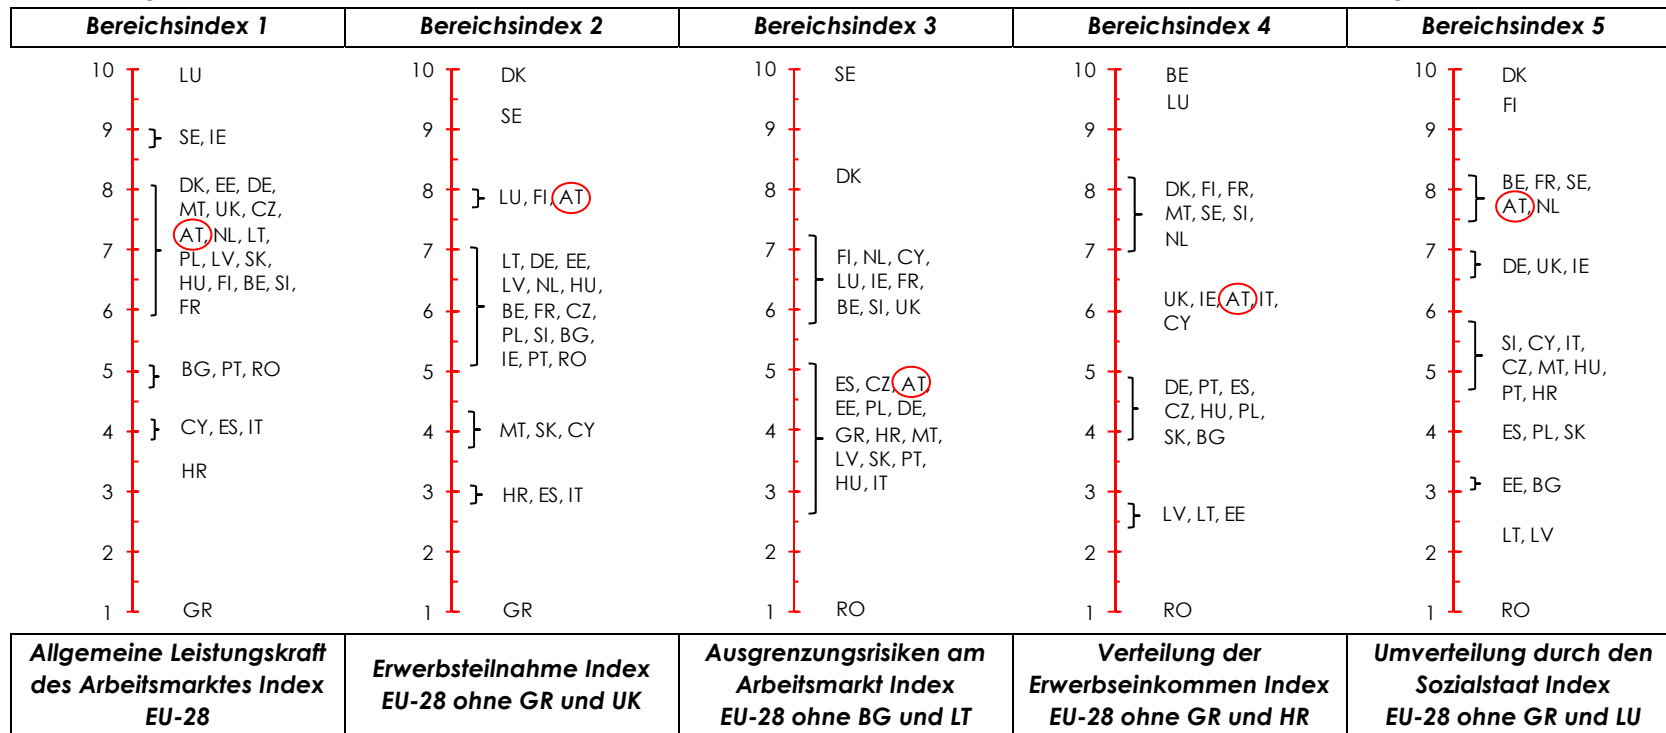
| Bereichsindex 1 | Bereichsindex 2 | Bereichsindex 3 | Bereichsindex 4 | Bereichsindex 5 |
|---|---|---|---|---|

10 LU
9 SE, IE
8 DK, EE, DE, MT, UK, CZ, AT, NL, LT, PL, LV, SK, HU, FI, BE, SI, FR
7
6
5 BG, PT, RO
4 CY, ES, IT
HR
3
2
1 GR

10 DK
SE
9
8 LU, FI, AT
7 LT, DE, EE, LV, NL, HU, BE, FR, CZ, PL, SI, BG, IE, PT, RO
6
5
4 MT, SK, CY
3 HR, ES, IT
2
1 GR

10 SE
9
DK
8
7 FI, NL, CY, LU, IE, FR, BE, SI, UK
6
5 ES, CZ, AT, EE, PL, DE, GR, HR, MT, LV, SK, PT, HU, IT
4
3
2
1 RO

10 BE
LU
9
8 DK, FI, FR, MT, SE, SI, NL
7
6 UK, IE, AT, IT, CY
5 DE, PT, ES, CZ, HU, PL, SK, BG
4
3 LV, LT, EE
2
1 RO

10 DK
FI
9
8 BE, FR, SE, AT, NL
7 DE, UK, IE
6
5 SI, CY, IT, CZ, MT, HU, PT, HR
4 ES, PL, SK
3 EE, BG
LT, LV
2
1 RO

| Allgemeine Leistungskraft des Arbeitsmarktes Index EU-28 | Erwerbsteilnahme Index EU-28 ohne GR und UK | Ausgrenzungsrisiken am Arbeitsmarkt Index EU-28 ohne BG und LT | Verteilung der Erwerbseinkommen Index EU-28 ohne GR und HR | Umverteilung durch den Sozialstaat Index EU-28 ohne GR und LU |
|---|---|---|---|---|